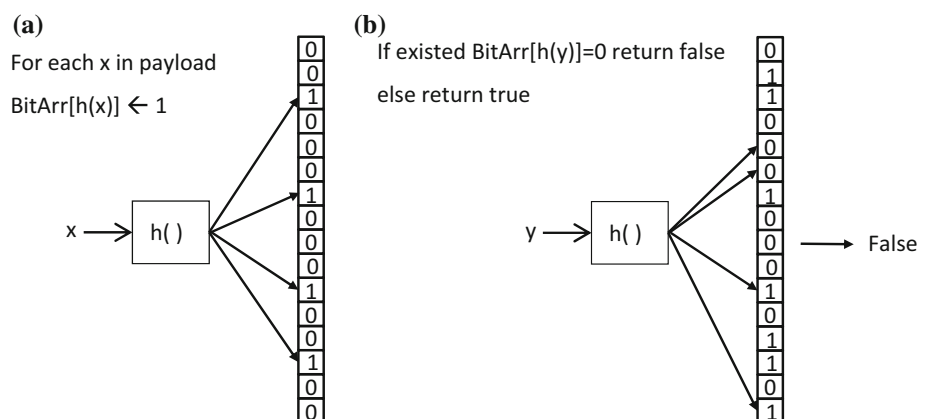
(a)

For each x in payload

BitArr[h(x)] $\leftarrow$ 1

x

h( )

0
0
1
0
0
0
1
0
0
0
1
0
0
1
0
0

(b)

If existed BitArr[h(y)]=0 return false

else return true

y

h( )

0
1
1
0
0
0
1
0
0
0
1
0
1
1
0
1

False